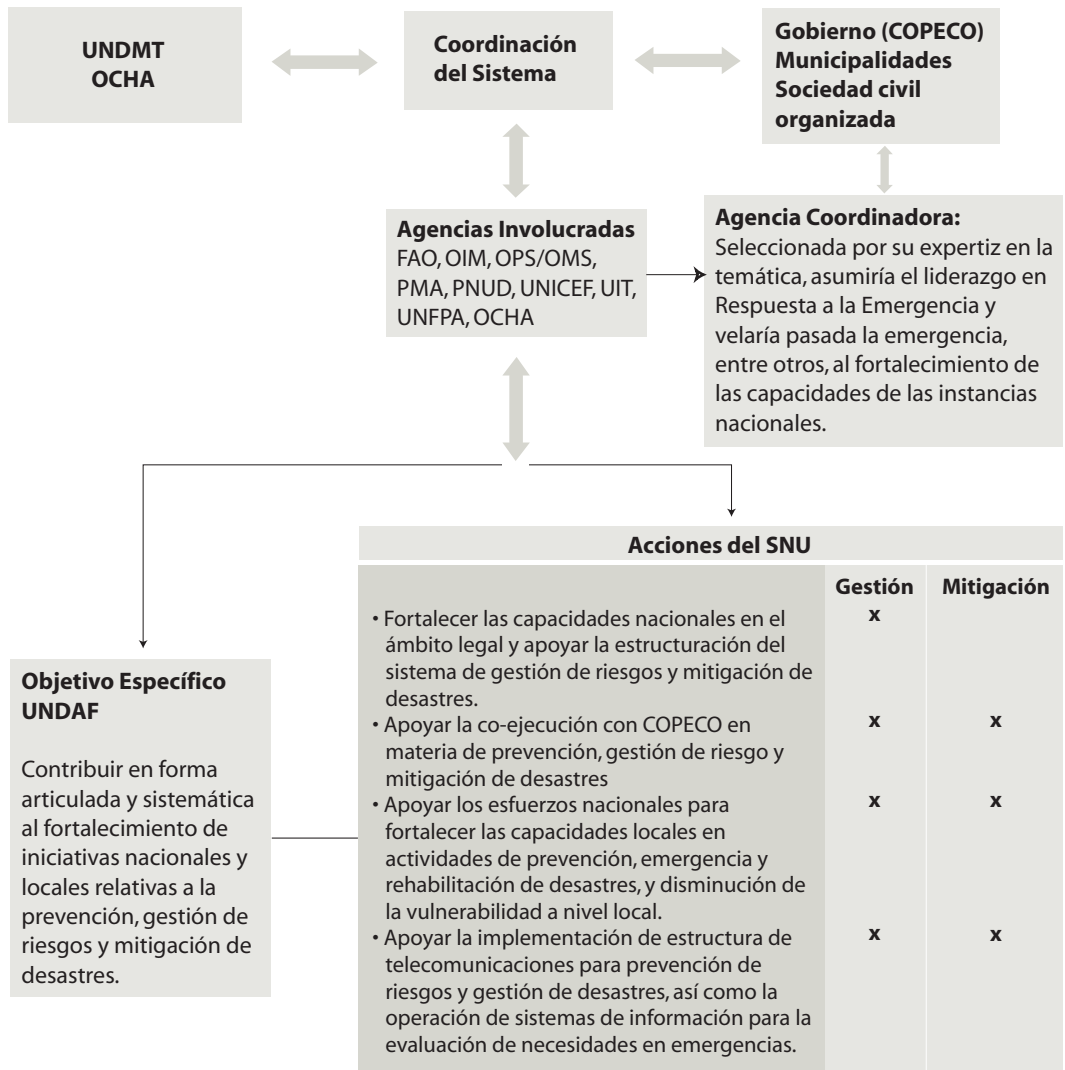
UNDMT
OCHA

Coordinación del Sistema

Gobierno (COPECO)
Municipalidades
Sociedad civil organizada

Agencias Involucradas
FAO, OIM, OPS/OMS, PMA, PNUD, UNICEF, UIT, UNFPA, OCHA

Agencia Coordinadora:
Seleccionada por su expertiz en la temática, asumiría el liderazgo en Respuesta a la Emergencia y velaría pasada la emergencia, entre otros, al fortalecimiento de las capacidades de las instancias nacionales.

Objetivo Específico UNDAF

Contribuir en forma articulada y sistemática al fortalecimiento de iniciativas nacionales y locales relativas a la prevención, gestión de riesgos y mitigación de desastres.

Acciones del SNU

| | Gestión | Mitigación |
|---|---|---|
| • Fortalecer las capacidades nacionales en el ámbito legal y apoyar la estructuración del sistema de gestión de riesgos y mitigación de desastres. | x | |
| • Apoyar la co-ejecución con COPECO en materia de prevención, gestión de riesgo y mitigación de desastres | x | x |
| • Apoyar los esfuerzos nacionales para fortalecer las capacidades locales en actividades de prevención, emergencia y rehabilitación de desastres, y disminución de la vulnerabilidad a nivel local. | x | x |
| • Apoyar la implementación de estructura de telecomunicaciones para prevención de riesgos y gestión de desastres, así como la operación de sistemas de información para la evaluación de necesidades en emergencias. | x | x |